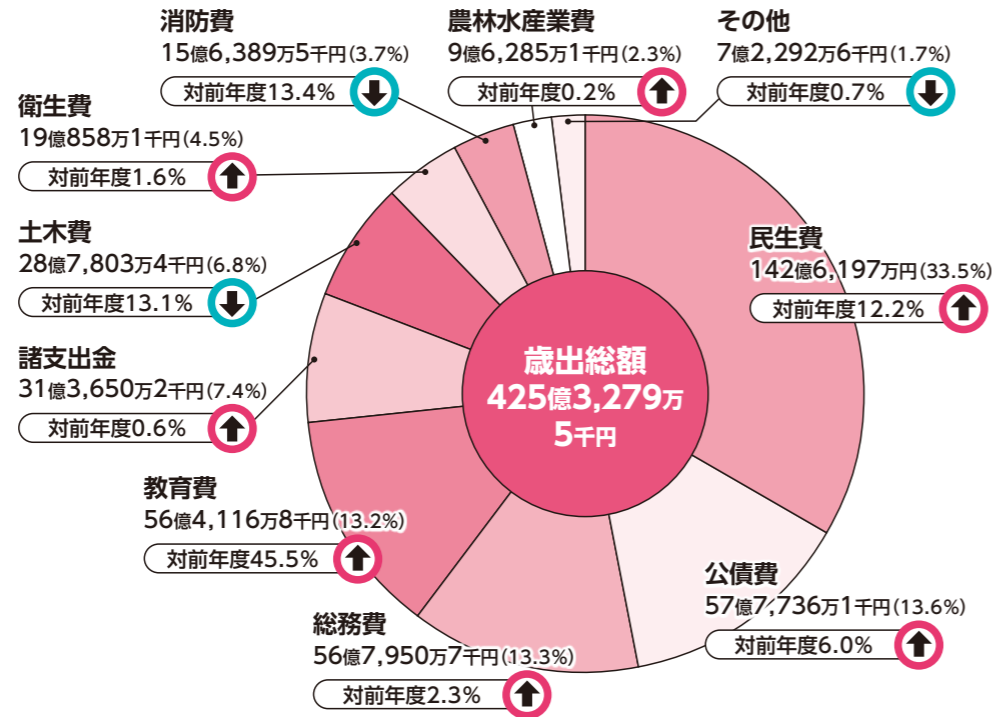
消防費
15億6,389万5千円(3.7%)
対前年度13.4%

農林水産業費
9億6,285万1千円(2.3%)
対前年度0.2%

その他
7億2,292万6千円(1.7%)
対前年度0.7%

衛生費
19億858万1千円(4.5%)
対前年度1.6%

土木費
28億7,803万4千円(6.8%)
対前年度13.1%

諸支出金
31億3,650万2千円(7.4%)
対前年度0.6%

教育費
56億4,116万8千円(13.2%)
対前年度45.5%

総務費
56億7,950万7千円(13.3%)
対前年度2.3%

歳出総額
425億3,279万5千円

民生費
142億6,197万円(33.5%)
対前年度12.2%

公債費
57億7,736万1千円(13.6%)
対前年度6.0%